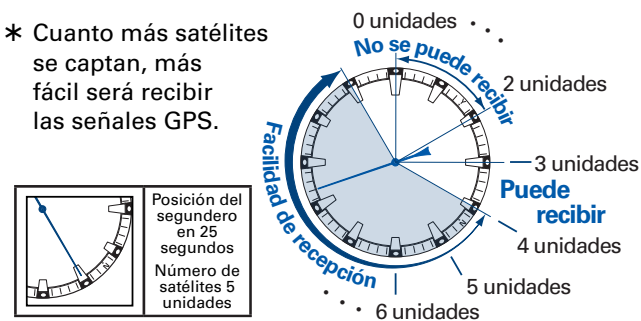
∗ Cuanto más satélites se captan, más fácil será recibir las señales GPS.

0 unidades

No se puede recibir

2 unidades

3 unidades

Puede recibir

4 unidades

5 unidades

6 unidades

Facilidad de recepción

Posición del segundero en 25 segundos
Número de satélites 5 unidades